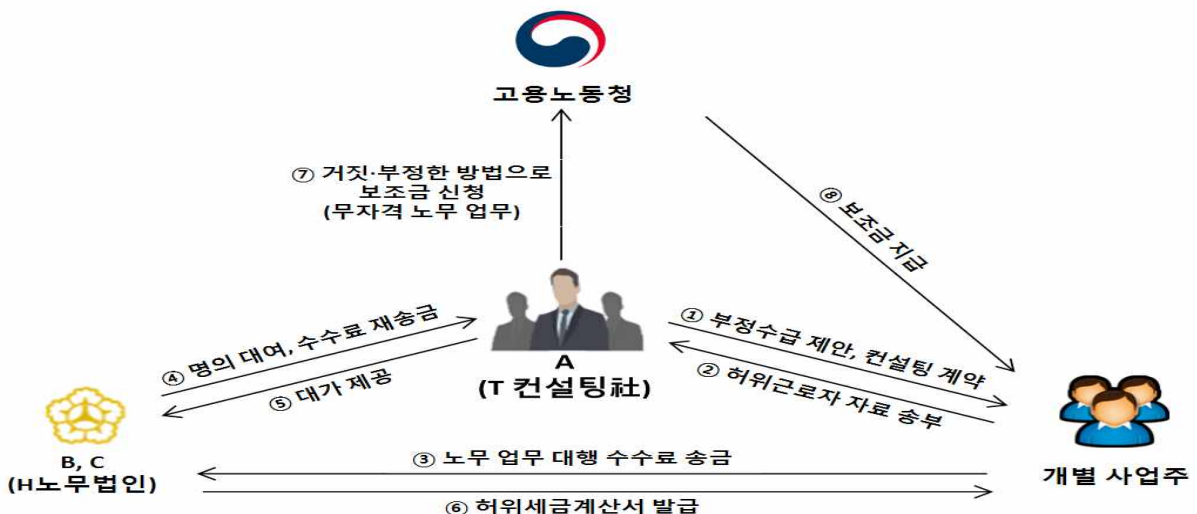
고용노동청

⑦ 거짓·부정한 방법으로 보조금 신청 (무자격 노무 업무)

⑧ 보조금 지급

A
(T 컨설팅社)

④ 명의 대여, 수수료 재송금

⑤ 대가 제공

① 부정수급 제안, 컨설팅 계약

② 허위근로자 자료 송부

B, C
(H노무법인)

③ 노무 업무 대행 수수료 송금

⑥ 허위세금계산서 발급

개별 사업주